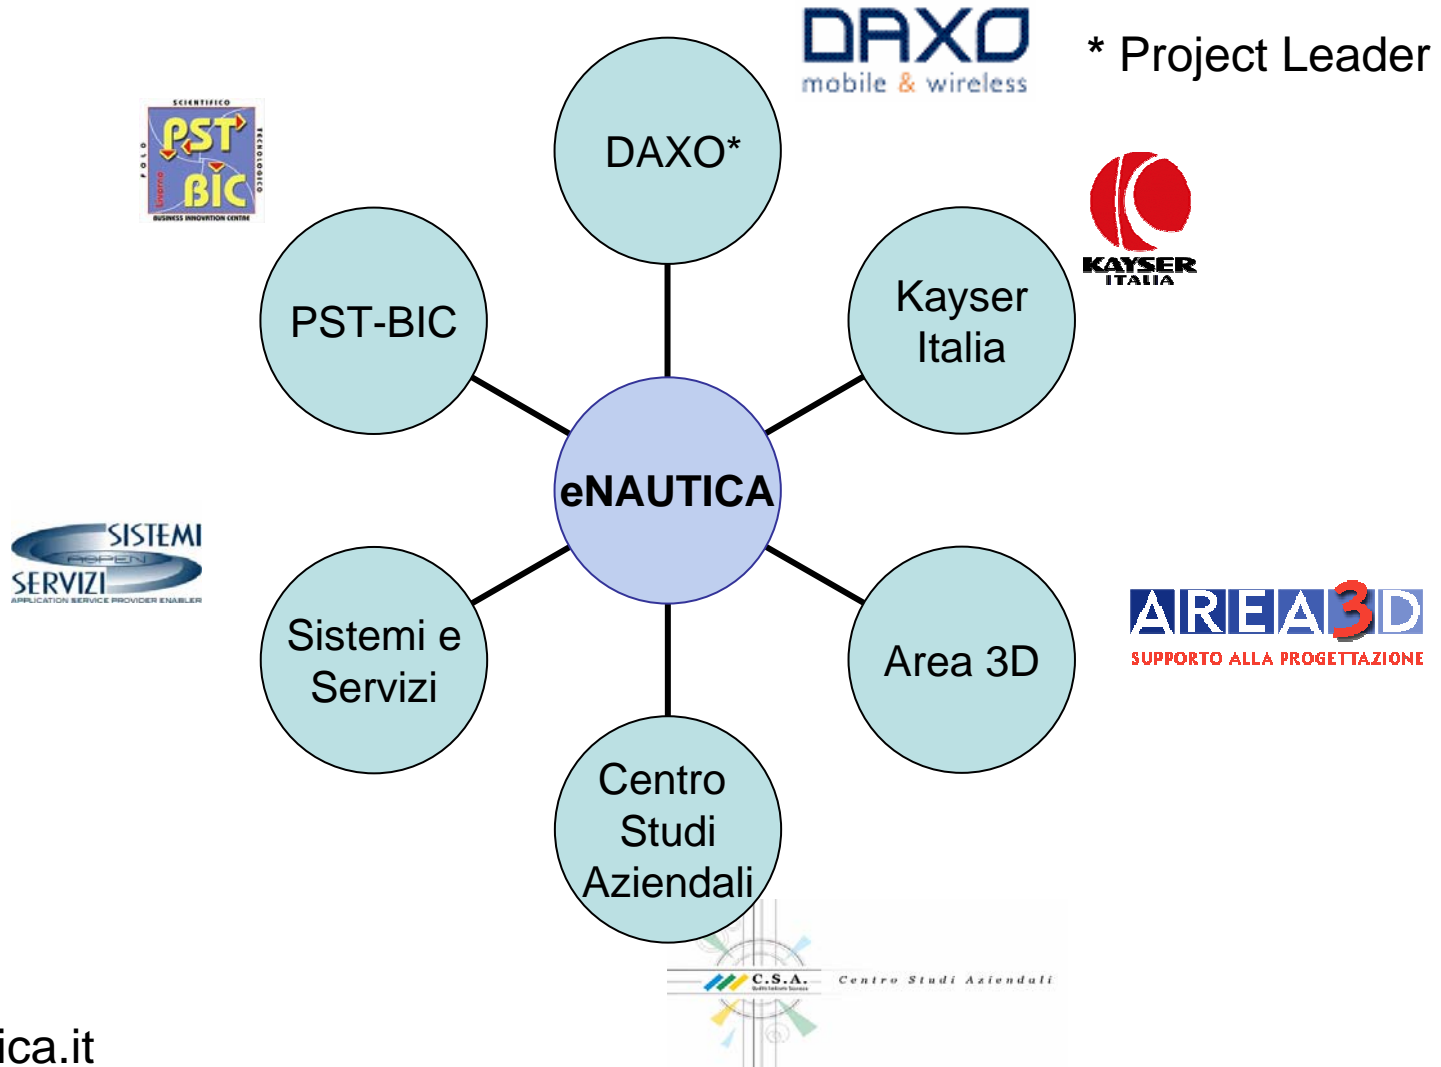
DAXO mobile & wireless

* Project Leader

SCIENTIFICO POLO Livorno TECNOLOGICO PST BIC BUSINESS INNOVATION CENTRE

DAXO*

PST-BIC

Kayser Italia

KAYSER ITALIA

eNAUTICA

SISTEMI OPEN SERVIZI APPLICATION SERVICE PROVIDER ENABLER

Sistemi e Servizi

Area 3D

AREA3D SUPPORTO ALLA PROGETTAZIONE

Centro Studi Aziendali

C.S.A. Centro Studi Aziendali

ica.it